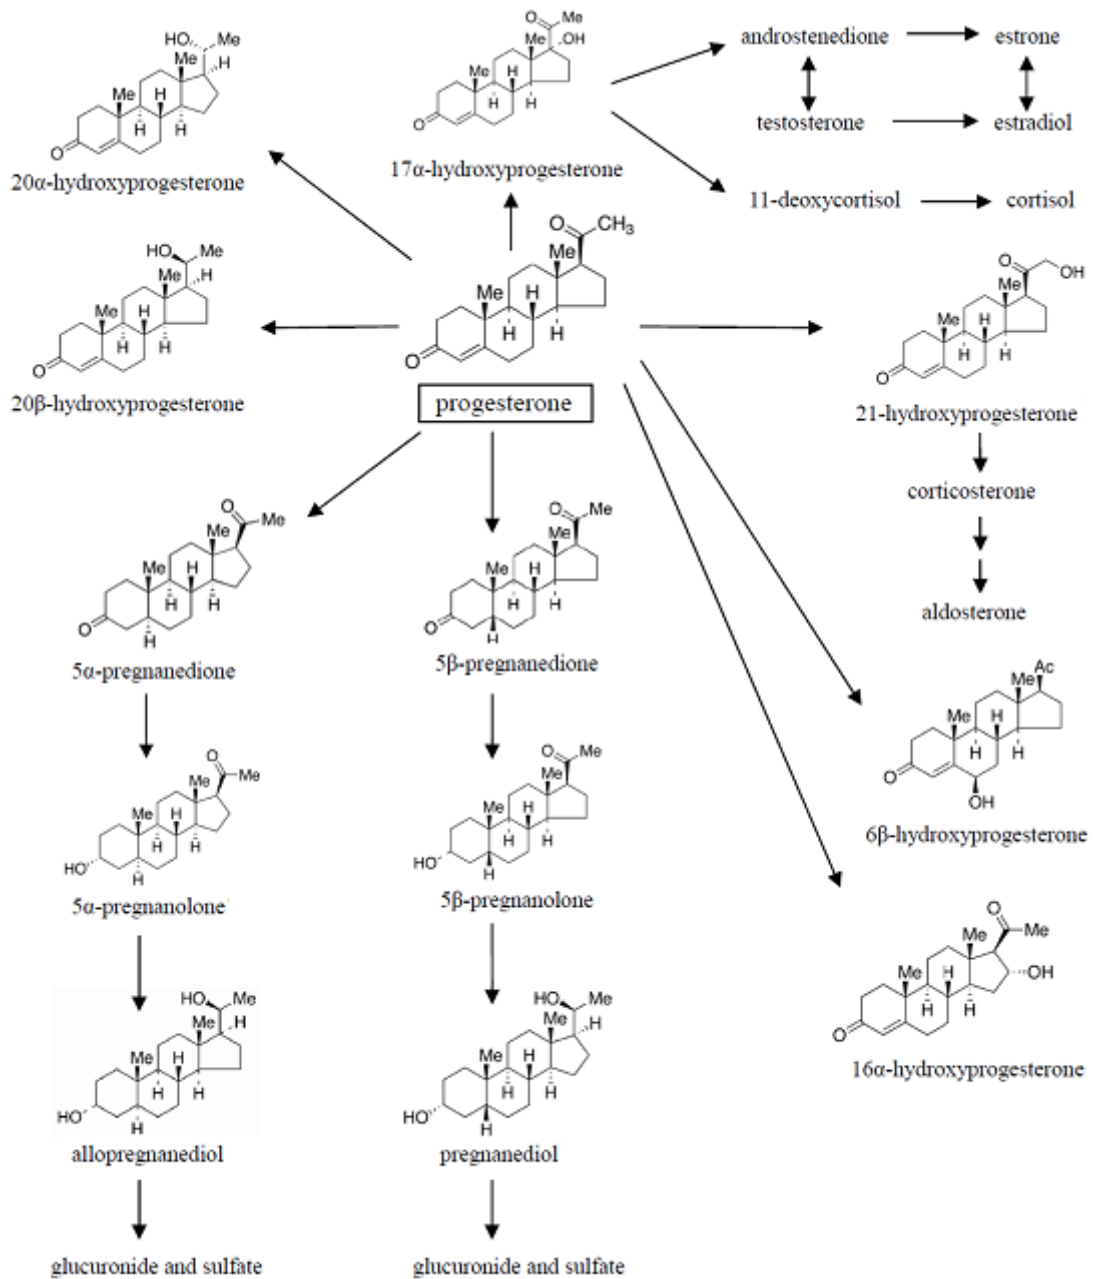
HO Me
Me H
Me
H H
H
O
20α-hydroxyprogesterone

O Me
Me OH
Me H
H H
O
17α-hydroxyprogesterone

androstenedione → estrone
testosterone → estradiol
11-deoxycortisol → cortisol

HO Me
Me H
Me
H H
H
O
20β-hydroxyprogesterone

O CH$_3$
Me
Me H
H H
O
progesterone

O OH
Me
Me H
H H
O
21-hydroxyprogesterone
corticosterone
aldosterone

O Me
Me
Me H
H H
O H
5α-pregnanedione

O Me
Me
Me H
H H
O H
5β-pregnanedione

Ac
Me
Me H
H H
O OH
6β-hydroxyprogesterone

O Me
Me
Me H
H H
HO H
5α-pregnanolone

O Me
Me
Me H
H H
HO H
5β-pregnanolone

O Me
Me OH
Me H
H H
O
16α-hydroxyprogesterone

HO Me
Me H
Me H
H H
HO H
allopregnanediol
glucuronide and sulfate

HO Me
Me H
Me H
H H
HO H
pregnanediol
glucuronide and sulfate